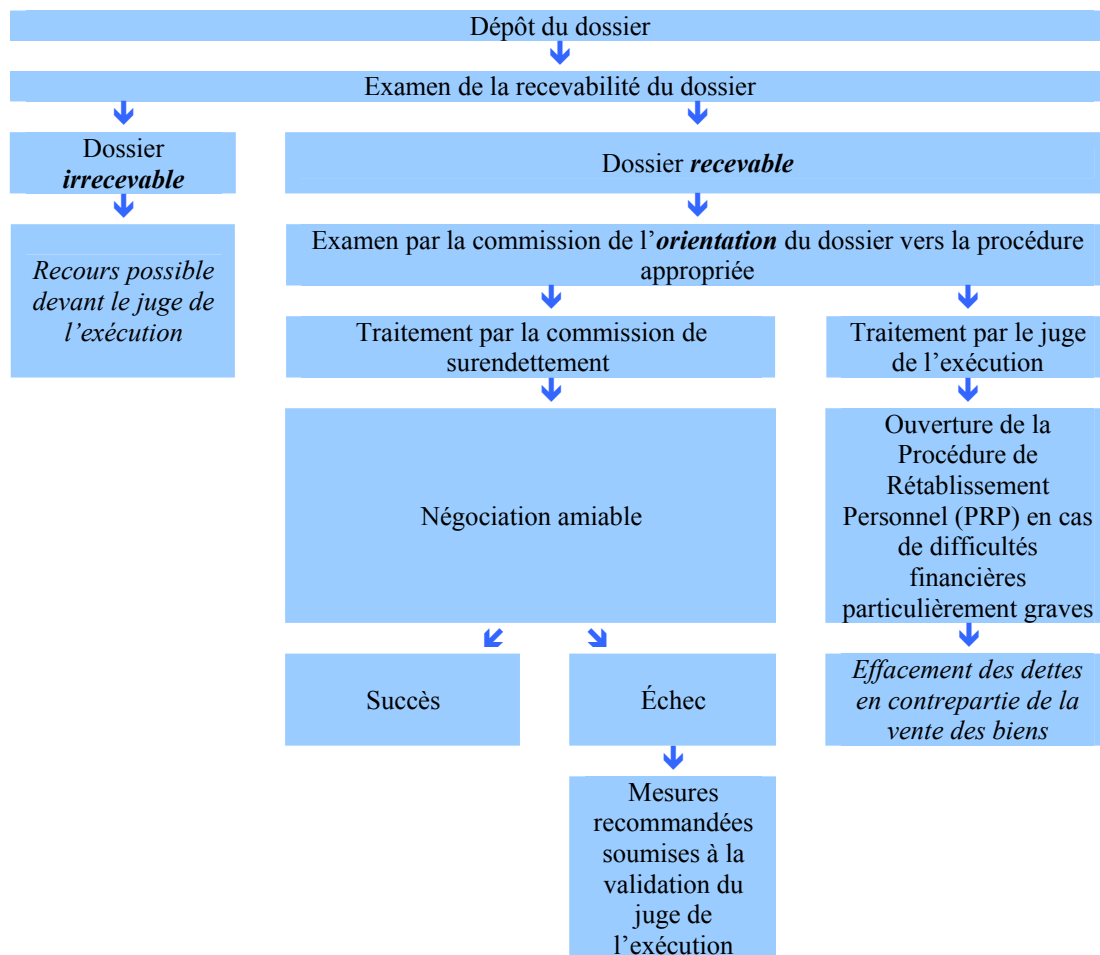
Dépôt du dossier

Examen de la recevabilité du dossier

Dossier irrecevable

Recours possible devant le juge de l'exécution

Dossier recevable

Examen par la commission de l'orientation du dossier vers la procédure appropriée

Traitement par la commission de surendettement

Négociation amiable

Succès

Échec

Mesures recommandées soumises à la validation du juge de l'exécution

Traitement par le juge de l'exécution

Ouverture de la Procédure de Rétablissement Personnel (PRP) en cas de difficultés financières particulièrement graves

Effacement des dettes en contrepartie de la vente des biens